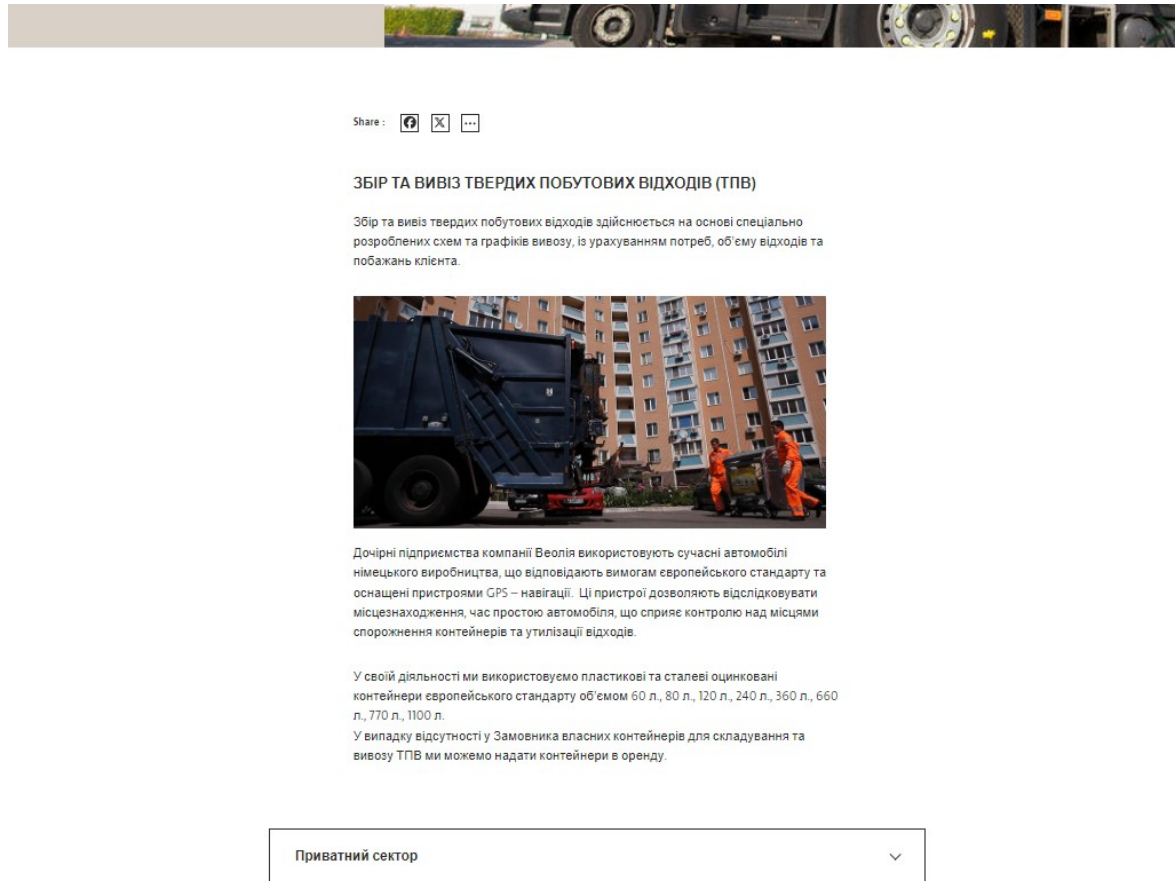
Share :

ЗБІР ТА ВИВІЗ ТВЕРДИХ ПОБУТОВИХ ВІДХОДІВ (ТПВ)

Збір та вивіз твердих побутових відходів здійснюється на основі спеціально розроблених схем та графіків вивозу, із урахуванням потреб, об'єму відходів та побажань клієнта.

Дочірні підприємства компанії Веолія використовують сучасні автомобілі німецького виробництва, що відповідають вимогам європейського стандарту та оснащені пристроями GPS – навігації. Ці пристрої дозволяють відслідковувати місцезнаходження, час простою автомобіля, що сприяє контролю над місцями спорожнення контейнерів та утилізації відходів.

У своїй діяльності ми використовуємо пластикові та сталеві оцинковані контейнери європейського стандарту об'ємом 60 л., 80 л., 120 л., 240 л., 360 л., 660 л., 770 л., 1100 л.
У випадку відсутності у Замовника власних контейнерів для складування та вивозу ТПВ ми можемо надати контейнери в оренду.

Приватний сектор